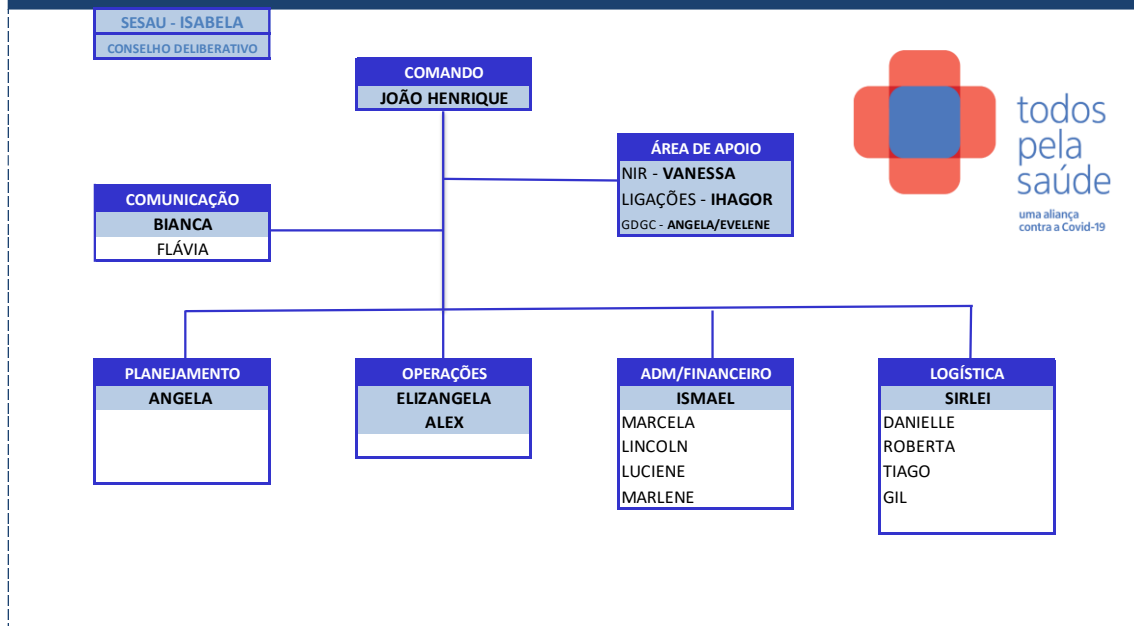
SESAU - ISABELA
CONSELHO DELIBERATIVO

COMANDO
JOÃO HENRIQUE

todos pela saúde
uma aliança contra a Covid-19

ÁREA DE APOIO
NIR - VANESSA
LIGAÇÕES - IHAGOR
GDGC - ANGELA/EVELENE

COMUNICAÇÃO
BIANCA
FLÁVIA

PLANEJAMENTO
ANGELA

OPERAÇÕES
ELIZANGELA
ALEX

ADM/FINANCEIRO
ISMAEL
MARCELA
LINCOLN
LUCIENE
MARLENE

LOGÍSTICA
SIRLEI
DANIELLE
ROBERTA
TIAGO
GIL